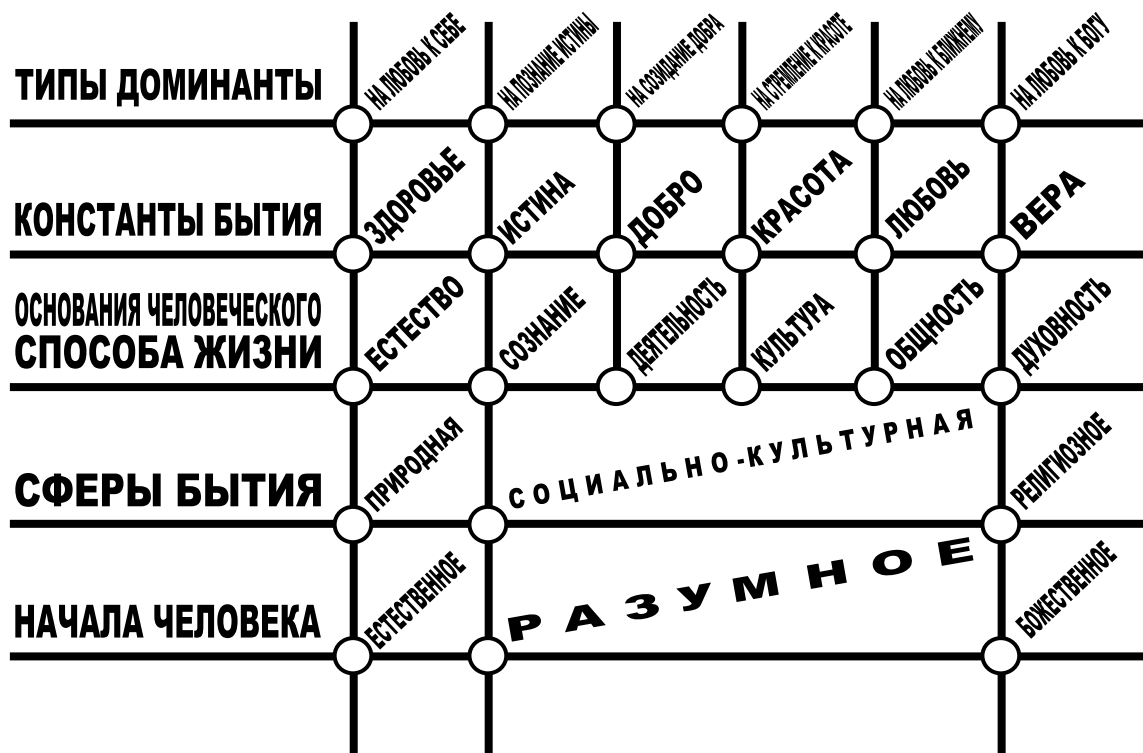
ТИПЫ ДОМИНАНТЫ
НА ЛЮБОВЬ К СЕБЕ
НА ПОЗНАНИЕ ИСТИНЫ
НА СОЗИДАНИЕ ДОБРА
НА СТРЕМЛЕНИЕ К КРАСОТЕ
НА ЛЮБОВЬ К БЛИЖНЕМУ
НА ЛЮБОВЬ К БОГУ

КОНСТАНТЫ БЫТИЯ
ЗДОРОВЬЕ
ИСТИНА
ДОБРО
КРАСОТА
ЛЮБОВЬ
ВЕРА

ОСНОВАНИЯ ЧЕЛОВЕЧЕСКОГО СПОСОБА ЖИЗНИ
ЕСТЕСТВО
СОЗНАНИЕ
ДЕЯТЕЛЬНОСТЬ
КУЛЬТУРА
ОБЩНОСТЬ
ДУХОВНОСТЬ

СФЕРЫ БЫТИЯ
ПРИРОДНАЯ
СОЦИАЛЬНО-КУЛЬТУРНАЯ
РЕЛИГИОЗНОЕ

НАЧАЛА ЧЕЛОВЕКА
ЕСТЕСТВЕННОЕ
РАЗУМНОЕ
БОЖЕСТВЕННОЕ